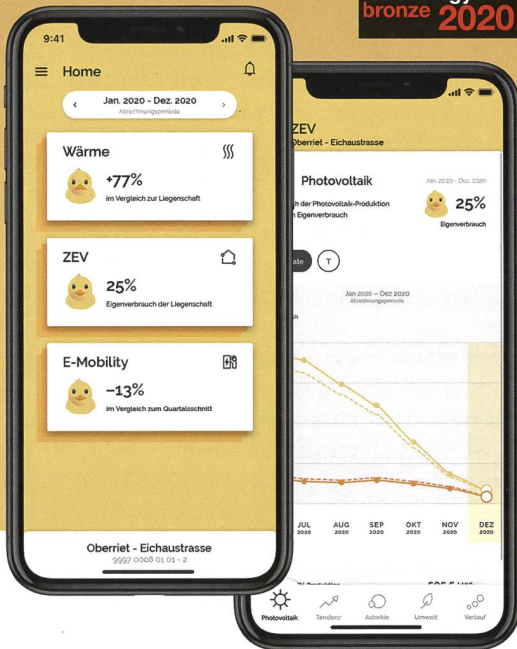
bronze 2020

9:41

Home

Jan. 2020 - Dez. 2020
Abrechnungsperiode

Wärme
+77%
im Vergleich zur Liegenschaft

ZEV
25%
Eigenverbrauch der Liegenschaft

E-Mobility
-13%
im Vergleich zum Quartalsschnitt

Oberriet - Eichaustrasse
9997 0008 01 01 - 2

ZEV
Oberriet - Eichaustrasse

Photovoltaik
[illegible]h der Photovoltaik-Produktion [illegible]n Eigenverbrauch

Jan. 2020 - Dez. 2020
25%
Eigenverbrauch

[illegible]ate
T

Jan 2020 – Dez 2020
Abrechnungsperiode

JUL 2020
AUG 2020
SEP 2020
OKT 2020
NOV 2020
DEZ 2020

Photovoltaik
Tendenz
Autarkie
Umwelt
Verlauf